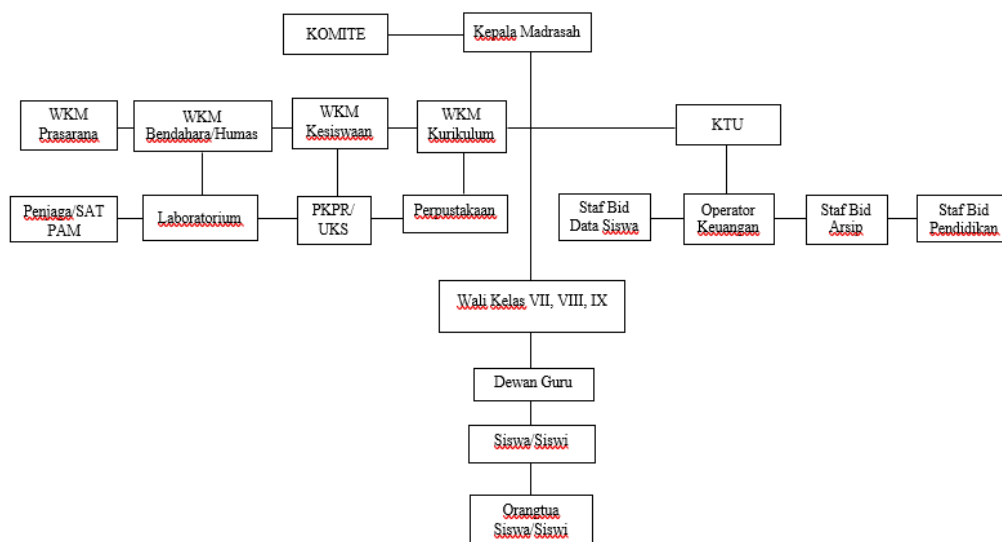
KOMITE

Kepala Madrasah

WKM Prasarana

WKM Bendahara/Humas

WKM Kesiswaan

WKM Kurikulum

KTU

Penjaga/SAT PAM

Laboratorium

PKPR/ UKS

Perpustakaan

Staf Bid Data Siswa

Operator Keuangan

Staf Bid Arsip

Staf Bid Pendidikan

Wali Kelas VII, VIII, IX

Dewan Guru

Siswa/Siswi

Orangtua Siswa/Siswi